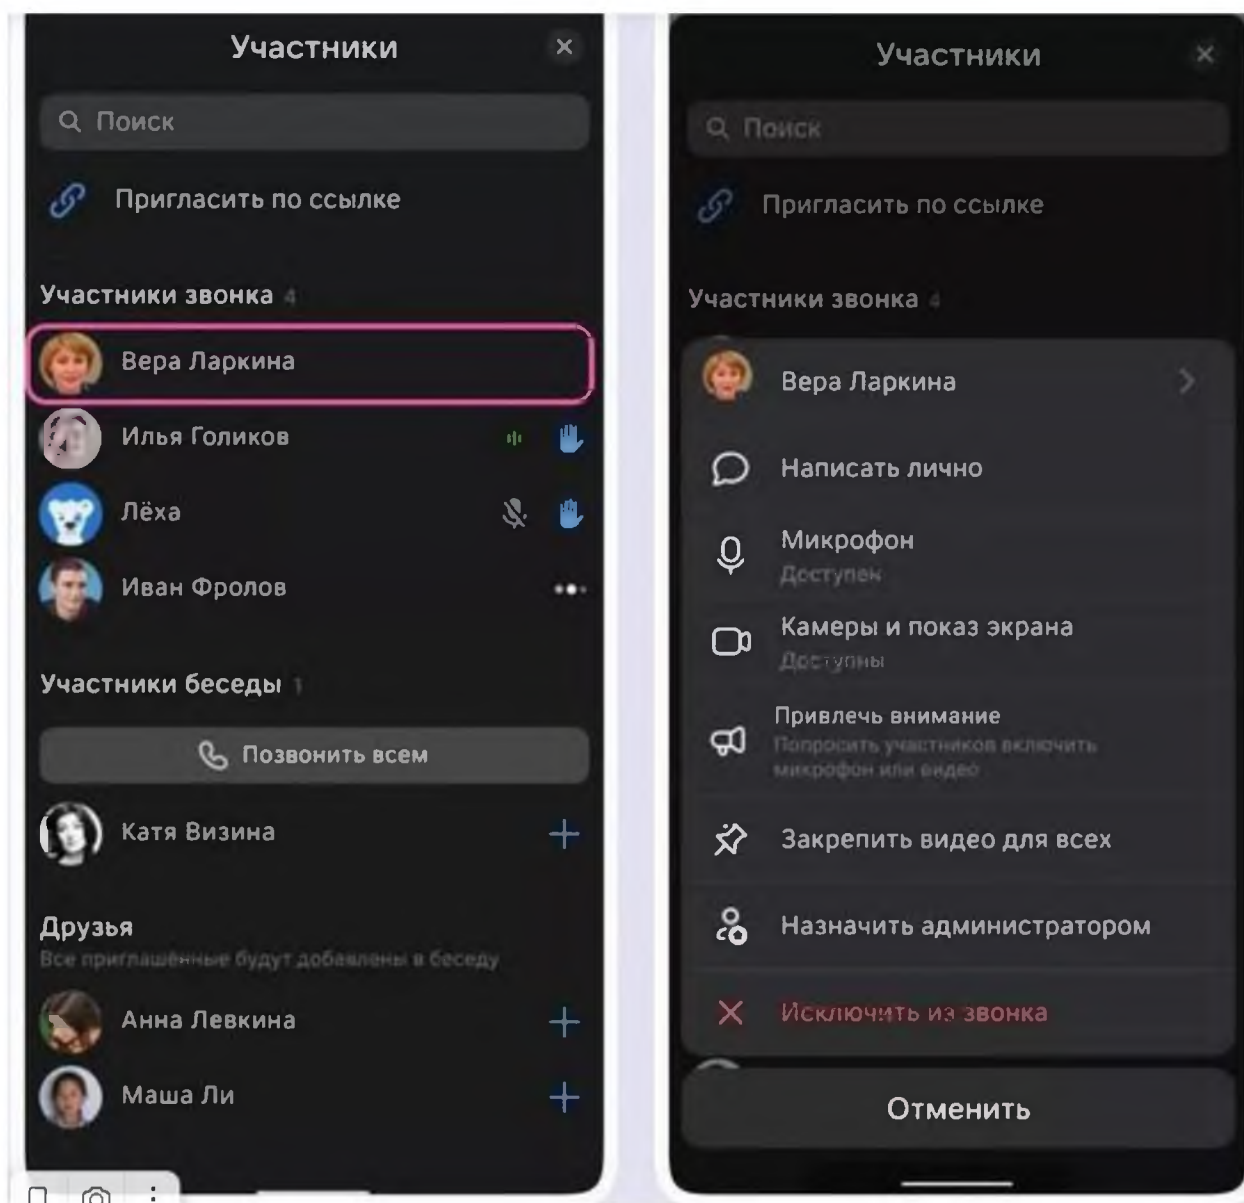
Участники

Поиск

Пригласить по ссылке

Участники звонка 4

Вера Ларкина

Илья Голиков

Лёха

Иван Фролов

Участники беседы 1

Позвонить всем

Катя Визина

Друзья

Все приглашённые будут добавлены в беседу

Анна Левкина

Маша Ли

Участники

Поиск

Пригласить по ссылке

Участники звонка 4

Вера Ларкина

Написать лично

Микрофон
Доступен

Камеры и показ экрана
Доступны

Привлечь внимание
Попросить участников включить микрофон или видео

Закрепить видео для всех

Назначить администратором

Исключить из звонка

Отменить